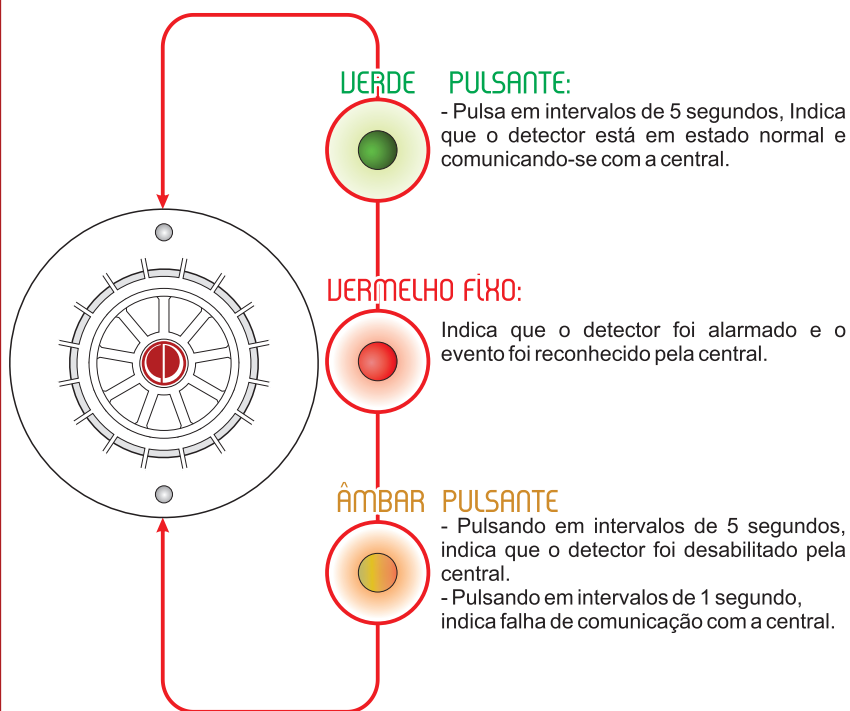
VERDE PULSANTE:

- Pulsa em intervalos de 5 segundos, Indica que o detector está em estado normal e comunicando-se com a central.

VERMELHO FIXO:

Indica que o detector foi alarmado e o evento foi reconhecido pela central.

ÂMBAR PULSANTE

- Pulsando em intervalos de 5 segundos, indica que o detector foi desabilitado pela central.
- Pulsando em intervalos de 1 segundo, indica falha de comunicação com a central.